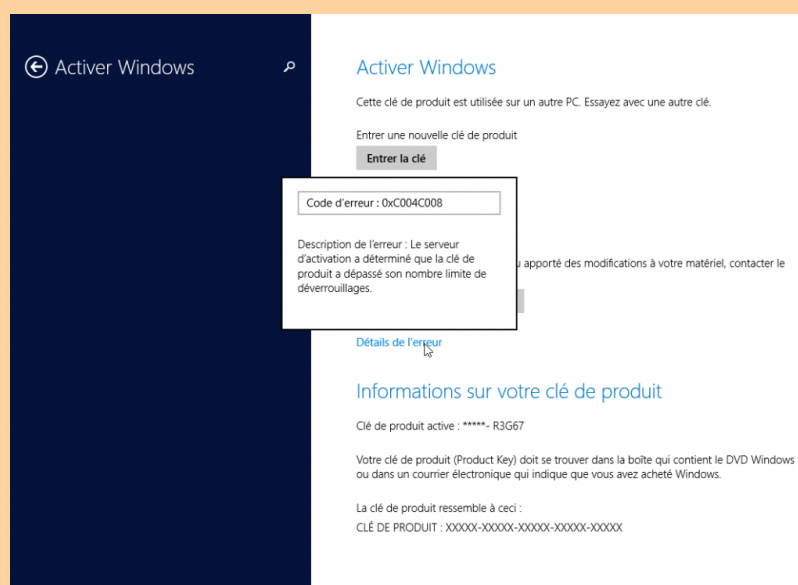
Activer Windows

Activer Windows

Cette clé de produit est utilisée sur un autre PC. Essayez avec une autre clé.

Entrer une nouvelle clé de produit

Entrer la clé

Code d'erreur : 0xC004C008

Description de l'erreur : Le serveur d'activation a déterminé que la clé de produit a dépassé son nombre limite de déverrouillages.

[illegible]u apporté des modifications à votre matériel, contacter le

Détails de l'erreur

Informations sur votre clé de produit

Clé de produit active : *****- R3G67

Votre clé de produit (Product Key) doit se trouver dans la boîte qui contient le DVD Windows ou dans un courrier électronique qui indique que vous avez acheté Windows.

La clé de produit ressemble à ceci :
CLÉ DE PRODUIT : XXXXX-XXXXX-XXXXX-XXXXX-XXXXX